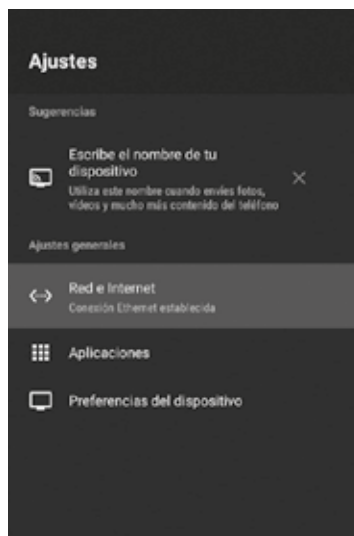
Ajustes

Sugerencias

Escribe el nombre de tu dispositivo

Utiliza este nombre cuando envíes fotos, vídeos y mucho más contenido del teléfono

×

Ajustes generales

Red e Internet

Conexión Ethernet establecida

Aplicaciones

Preferencias del dispositivo